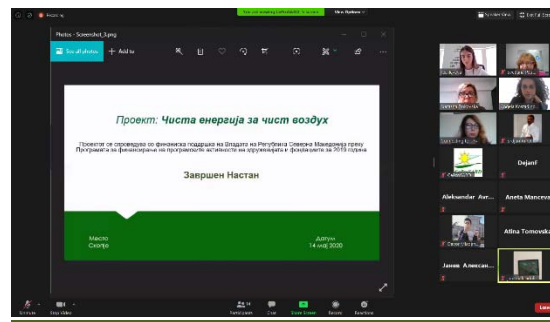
Recording

You are viewing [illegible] screen

View Options

Speaker View

Exit Full Screen

Photos - Screenshot_3.png

See all photos

Add to

Проект: Чиста енергија за чист воздух

Проектот се спроведува со финансиска поддршка на Владата на Република Северна Македонија преку Програмата за финансирање на програмските активности на здруженијата и фондациите за 2019 година

Завршен Настан

Место
Скопје

Датум
14 мај 2020

DejanF

Aleksandar Avr...

Aneta Mancev...

Atina Tomovsk...

Janes Алексан...

Unmute

Stop Video

Participants

Chat

Share Screen

Record

Reactions

Leave